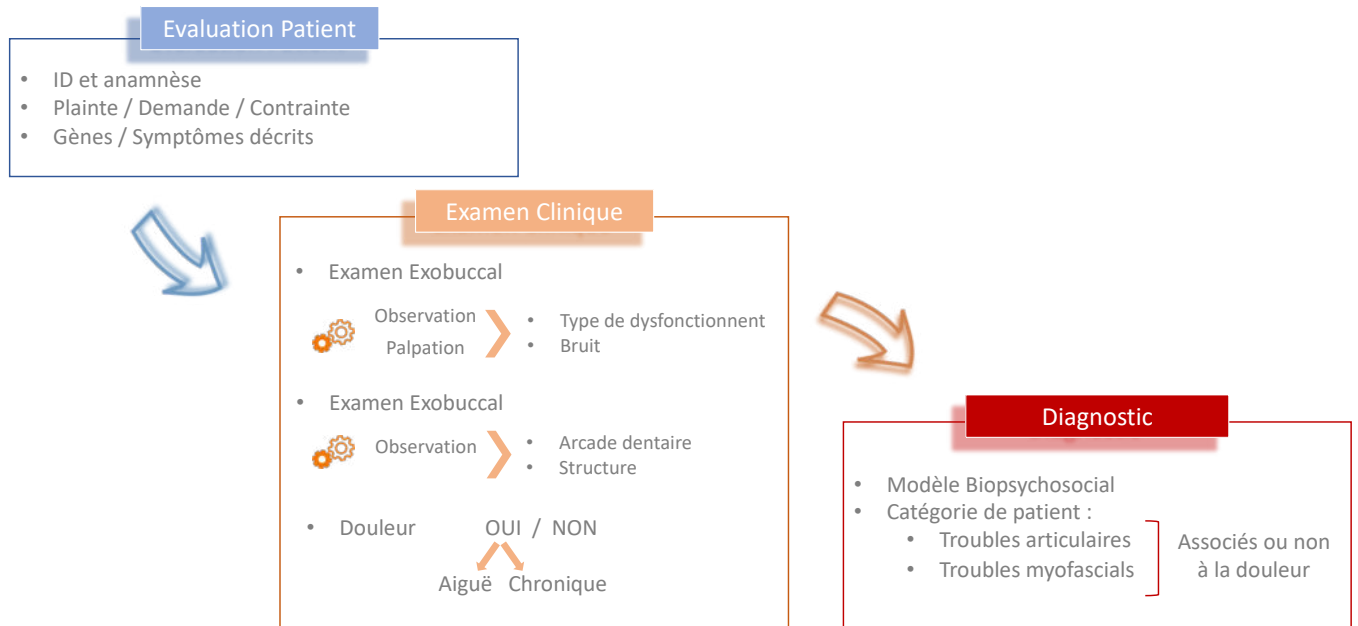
Evaluation Patient

- ID et anamnèse
- Plainte / Demande / Contrainte
- Gènes / Symptômes décrits

Examen Clinique

- Examen Exobuccal

Observation
Palpation

- Type de dysfonctionnent
- Bruit

- Examen Exobuccal

Observation

- Arcade dentaire
- Structure

- Douleur OUI / NON

Aiguë Chronique

Diagnostic

- Modèle Biopsychosocial
- Catégorie de patient :
  - Troubles articulaires
  - Troubles myofascials

Associés ou non à la douleur